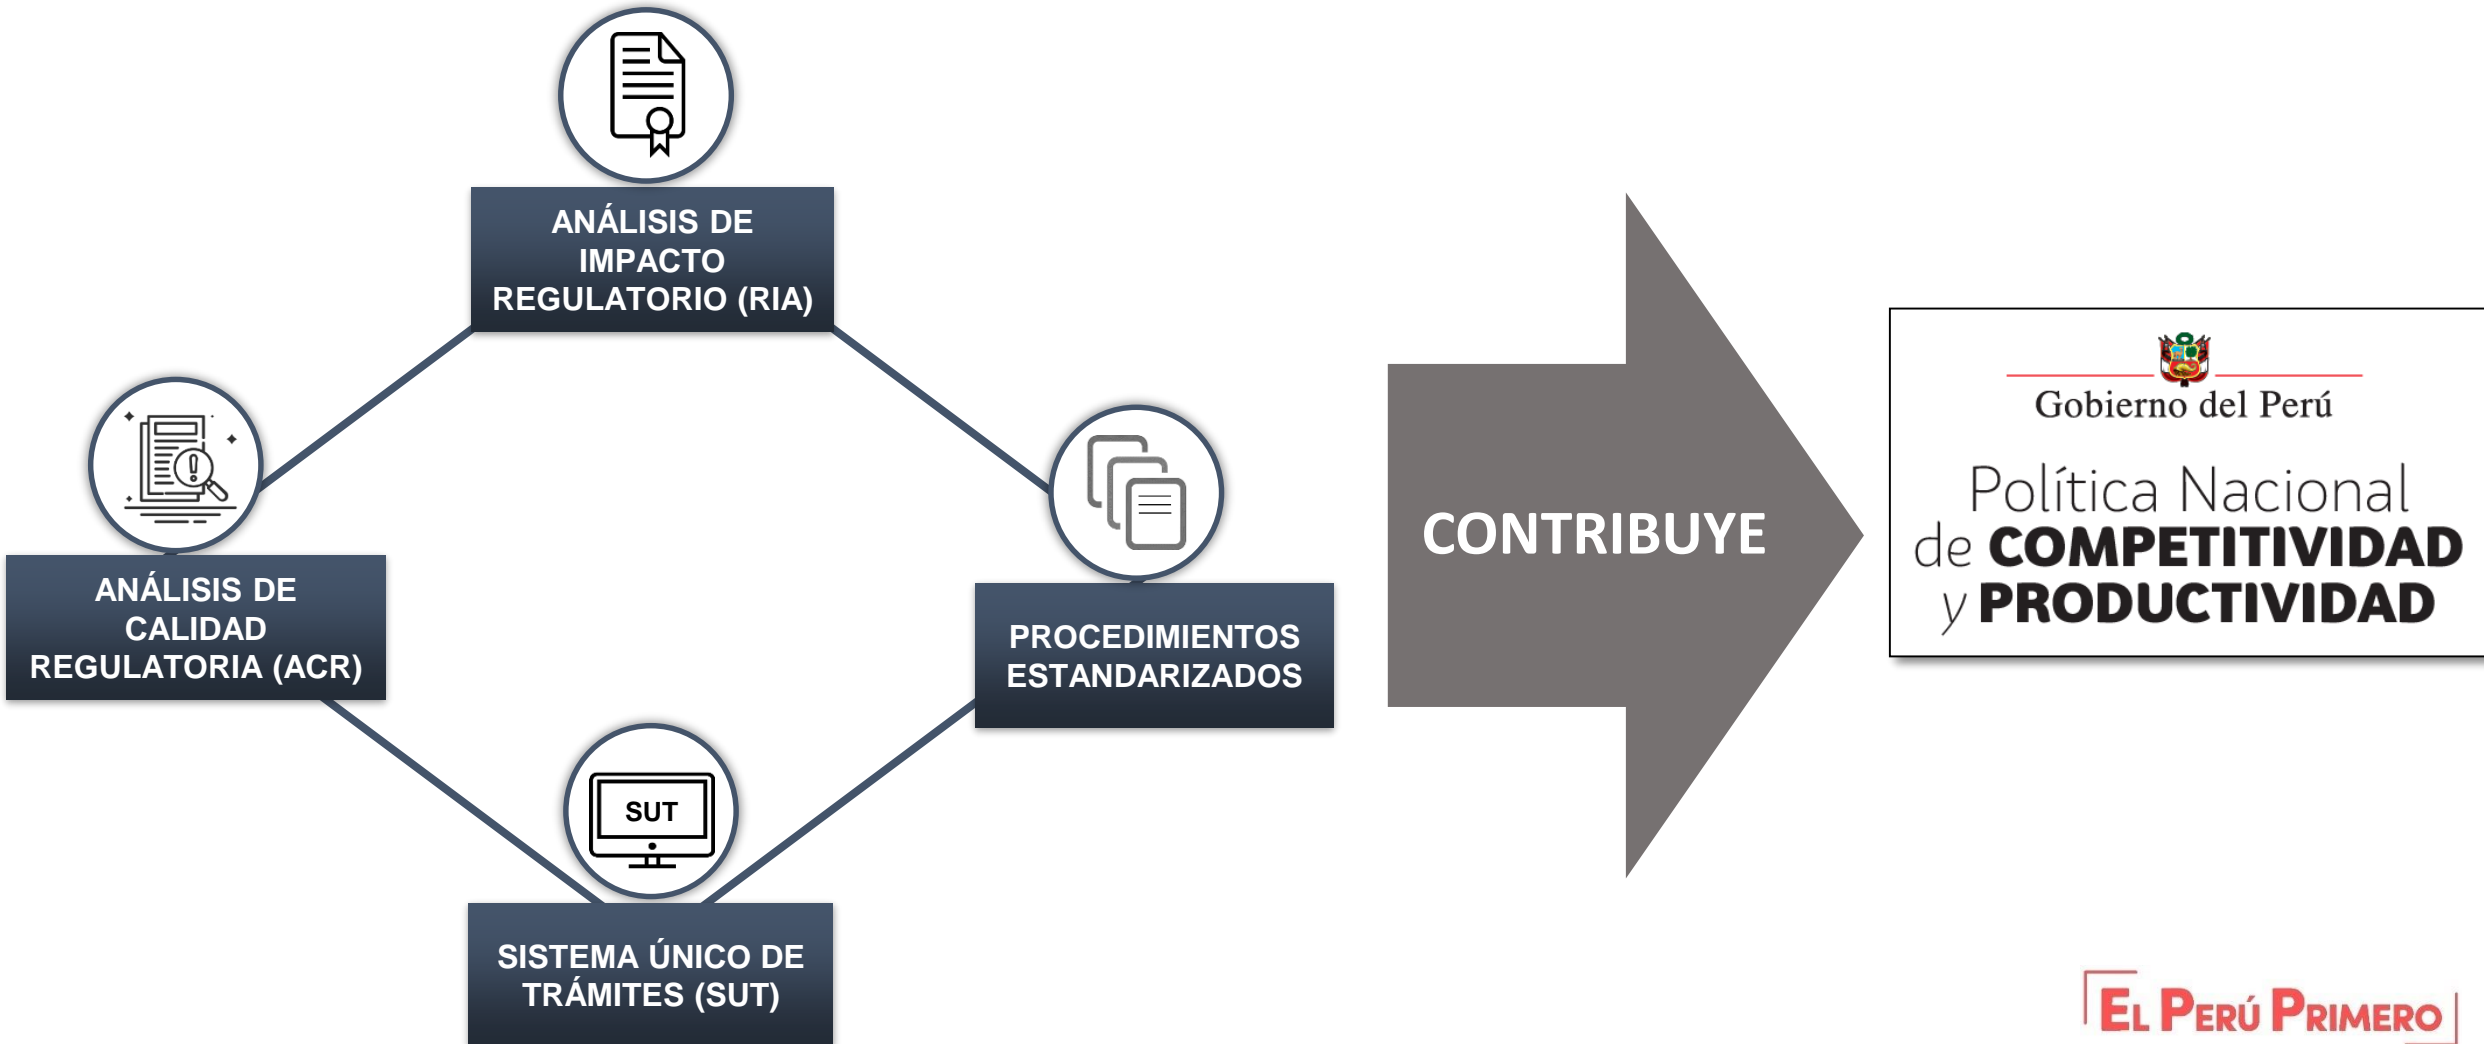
ANÁLISIS DE IMPACTO REGULATORIO (RIA)

ANÁLISIS DE CALIDAD REGULATORIA (ACR)

PROCEDIMIENTOS ESTANDARIZADOS

SUT

SISTEMA ÚNICO DE TRÁMITES (SUT)

CONTRIBUYE

Gobierno del Perú

Política Nacional de COMPETITIVIDAD y PRODUCTIVIDAD

EL PERÚ PRIMERO